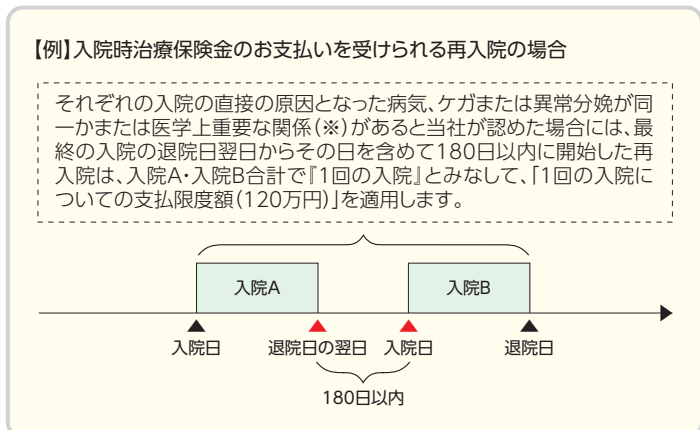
【例】入院時治療保険金のお支払いを受けられる再入院の場合

それぞれの入院の直接の原因となった病気、ケガまたは異常分娩が同一かまたは医学上重要な関係(※)があると当社が認めた場合には、最終の入院の退院日翌日からその日を含めて180日以内に開始した再入院は、入院A・入院B合計で『1回の入院』とみなして、「1回の入院についての支払限度額(120万円)」を適用します。

入院A

入院B

入院日

退院日の翌日

入院日

退院日

180日以内